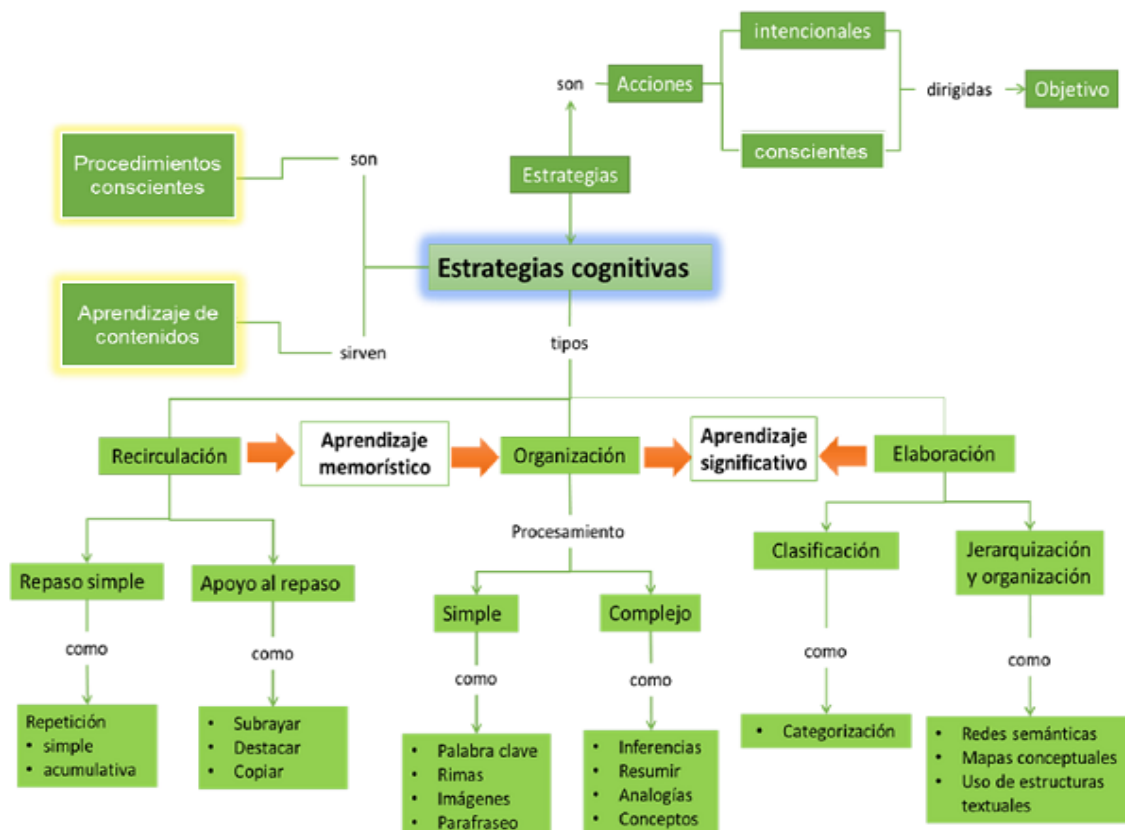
son

Acciones

intencionales

conscientes

dirigidas

Objetivo

Estrategias

Procedimientos conscientes

son

Estrategias cognitivas

Aprendizaje de contenidos

sirven

tipos

Recirculación

Aprendizaje memorístico

Organización

Aprendizaje significativo

Elaboración

Repaso simple

como

Repetición
• simple
• acumulativa

Apoyo al repaso

como

• Subrayar
• Destacar
• Copiar

Procesamiento

Simple

como

• Palabra clave
• Rimas
• Imágenes
• Parafraseo

Complejo

como

• Inferencias
• Resumir
• Analogías
• Conceptos

Clasificación

como

• Categorización

Jerarquización y organización

como

• Redes semánticas
• Mapas conceptuales
• Uso de estructuras textuales